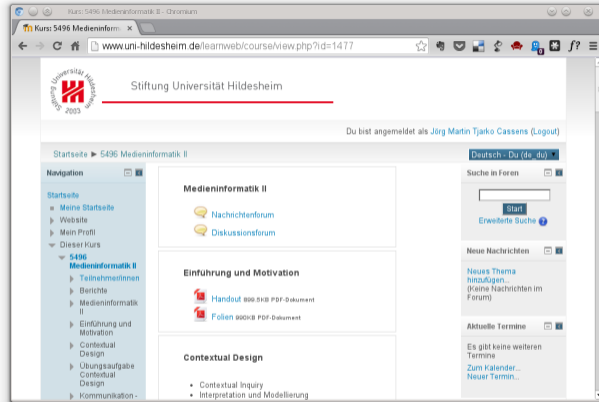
Kurs: 5496 Medieninformatik II - Chromium

Kurs: 5496 Medieninformatik II

www.uni-hildesheim.de/learnweb/course/view.php?id=1477

Stiftung Universität Hildesheim

Stiftung Universität Hildesheim 2003

Du bist angemeldet als Jörg Martin Tjarko Cassens (Logout)

Startseite ▶ 5496 Medieninformatik II

Deutsch - Du (de_du)

Navigation

Startseite
Meine Startseite
Website
Mein Profil
Dieser Kurs
5496 Medieninformatik II
Teilnehmer/innen
Berichte
Medieninformatik II
Einführung und Motivation
Contextual Design
Übungsaufgabe Contextual Design
Kommunikation -

Medieninformatik II

Nachrichtenforum

Diskussionsforum

Einführung und Motivation

Handout 899.5KB PDF-Dokument

Folien 890KB PDF-Dokument

Contextual Design

• Contextual Inquiry
• Interpretation und Modellierung

Suche in Foren

Start

Erweiterte Suche

Neue Nachrichten

Neues Thema hinzufügen...
(Keine Nachrichten im Forum)

Aktuelle Termine

Es gibt keine weiteren Termine

Zum Kalender...
Neuer Termin...